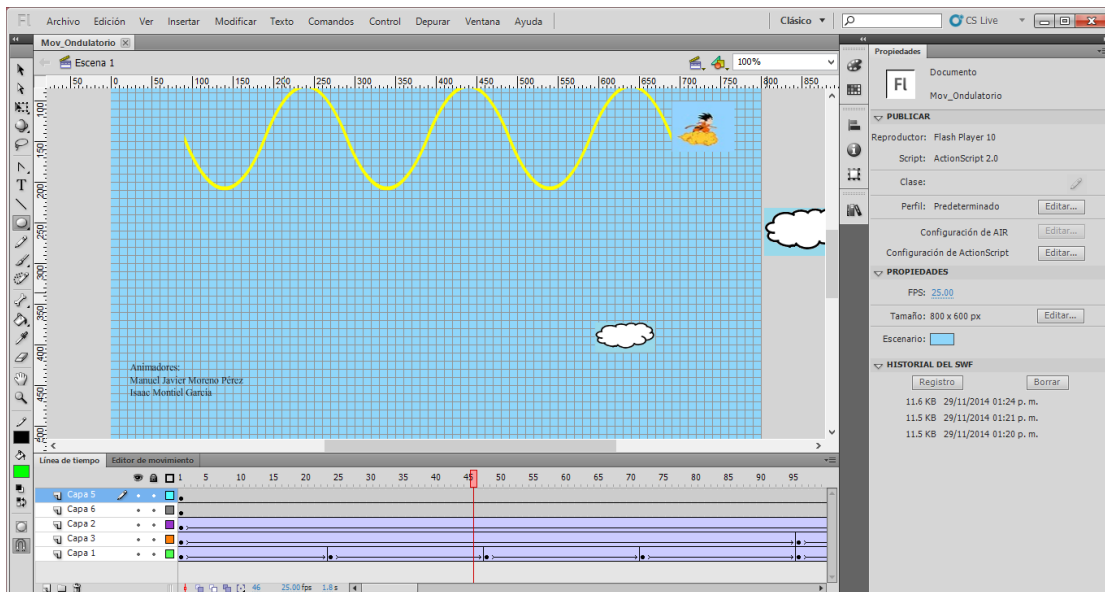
Fl Archivo Edición Ver Insertar Modificar Texto Comandos Control Depurar Ventana Ayuda

Clásico ▾

CS Live

Mov_Ondulatorio

Escena 1

100%

50 0 50 100 150 200 250 300 350 400 450 500 550 600 650 700 750 800 850

100 150 200 250 300 350 400 450 500

Animadores:
Manuel Javier Moreno Pérez
Isaac Montiel García

Línea de tiempo Editor de movimiento

1 5 10 15 20 25 30 35 40 45 50 55 60 65 70 75 80 85 90 95

Capa 5
Capa 6
Capa 2
Capa 3
Capa 1

46 25.00 fps 1.8 s

Propiedades

Fl

Documento

Mov_Ondulatorio

PUBLICAR

Reproductor: Flash Player 10

Script: ActionScript 2.0

Clase:

Perfil: Predeterminado Editar...

Configuración de AIR Editar...

Configuración de ActionScript Editar...

PROPIEDADES

FPS: 25.00

Tamaño: 800 x 600 px Editar...

Escenario:

HISTORIAL DEL SWF

Registro Borrar

11.6 KB 29/11/2014 01:24 p. m.

11.5 KB 29/11/2014 01:21 p. m.

11.5 KB 29/11/2014 01:20 p. m.